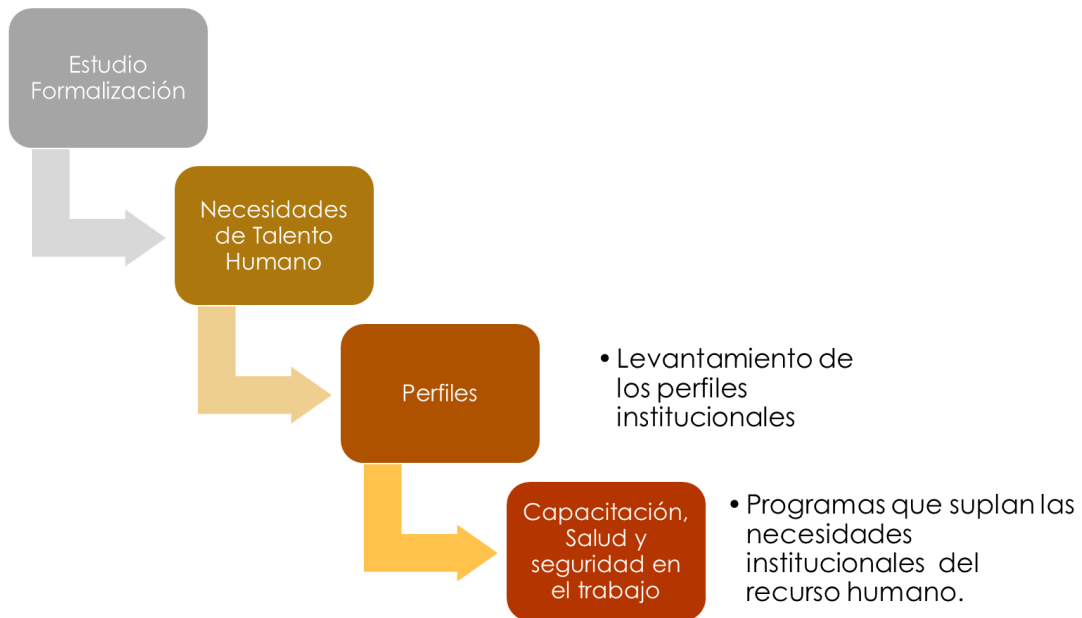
Estudio Formalización

Necesidades de Talento Humano

Perfiles

• Levantamiento de los perfiles institucionales

Capacitación, Salud y seguridad en el trabajo

• Programas que suplan las necesidades institucionales del recurso humano.